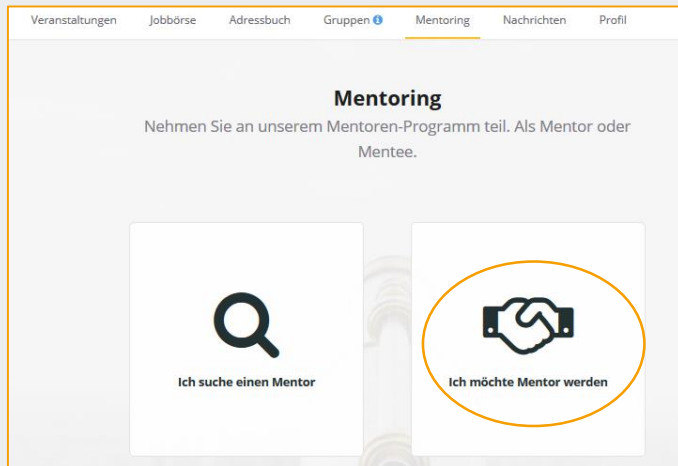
Veranstaltungen Jobbörse Adressbuch Gruppen Mentoring Nachrichten Profil

Mentoring

Nehmen Sie an unserem Mentoren-Programm teil. Als Mentor oder Mentee.

Ich suche einen Mentor

Ich möchte Mentor werden